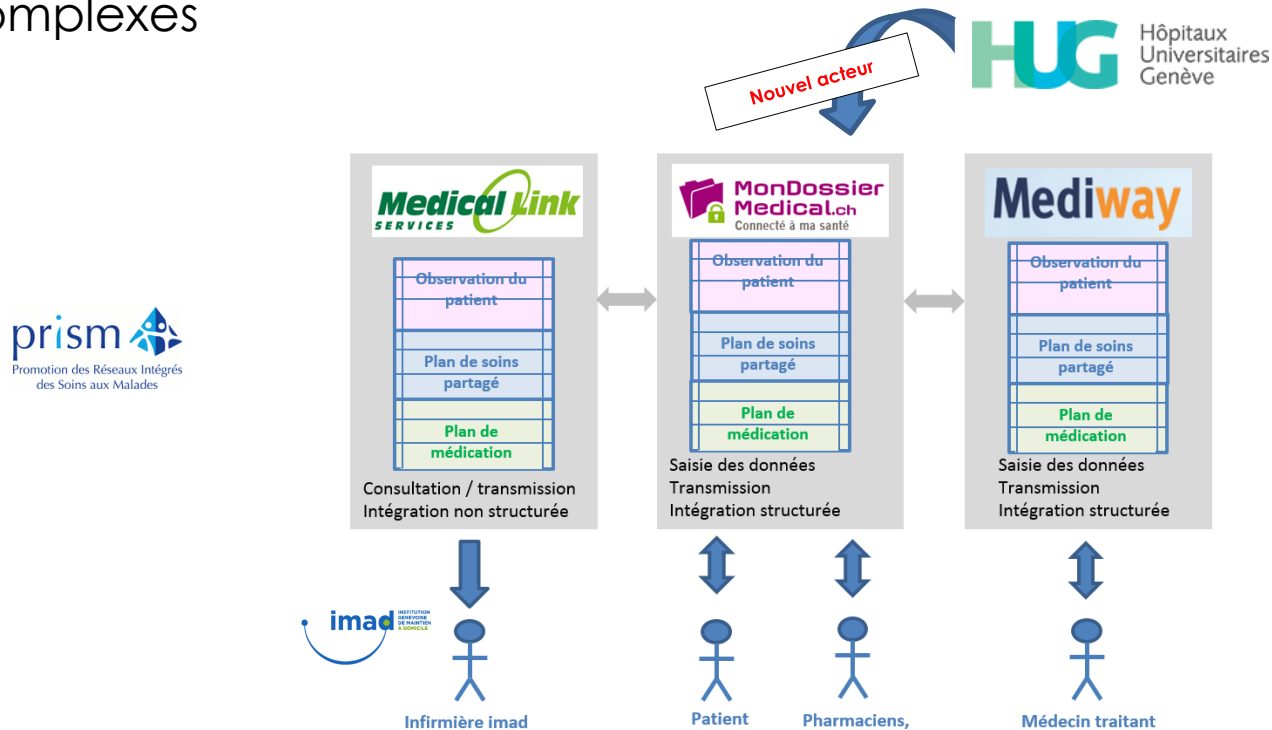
omplexes

Nouvel acteur

HUG Hôpitaux Universitaires Genève

prism
Promotion des Réseaux Intégrés des Soins aux Malades

Medical Link SERVICES

Observation du patient

Plan de soins partagé

Plan de médication

Consultation / transmission
Intégration non structurée

MonDossier Medical.ch
Connecté à ma santé

Observation du patient

Plan de soins partagé

Plan de médication

Saisie des données
Transmission
Intégration structurée

Mediway

Observation du patient

Plan de soins partagé

Plan de médication

Saisie des données
Transmission
Intégration structurée

imad INSTITUTION GENEVOISE DE MAINTIEN À DOMICILE

Infirmière imad

Patient

Pharmaciens,

Médecin traitant